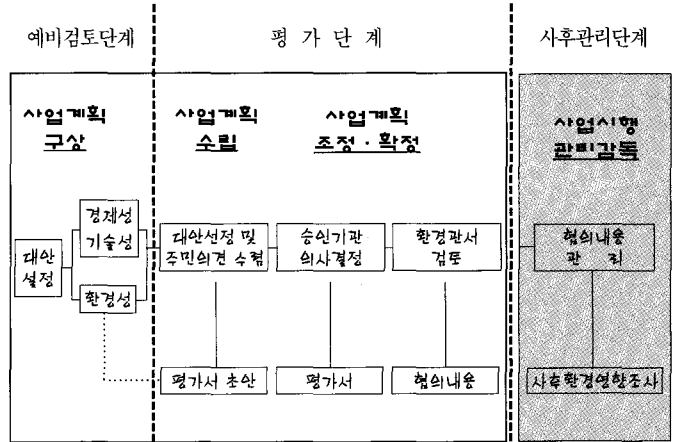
예비검토단계

평 가 단 계

사후관리단계

사업계획
구상

사업계획
수립

사업계획
조정 · 확정

사업시행
관리감독

대안
설정

경제성
기술성

환경성

대안선정 및
주민의견 수렴

승인기관
의사결정

환경관서
검토

협의내용
관 리

평가서 초안

평가서

협의내용

사후환경영향조사